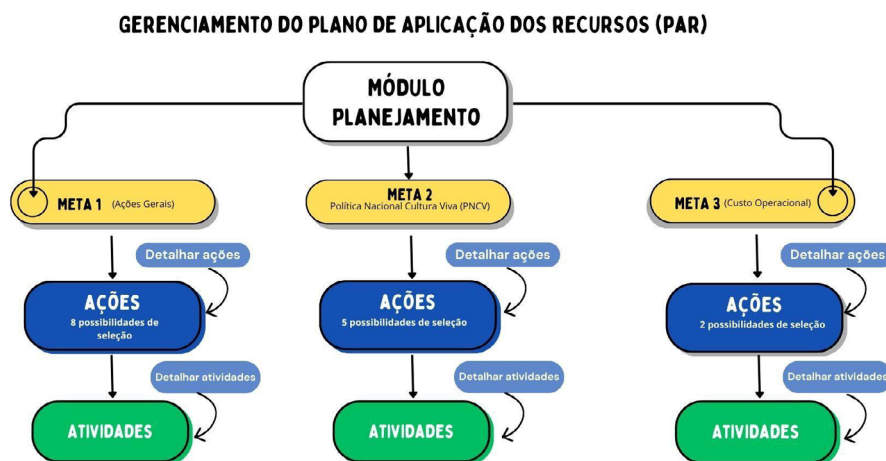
GERENCIAMENTO DO PLANO DE APLICAÇÃO DOS RECURSOS (PAR)

MÓDULO PLANEJAMENTO

META 1 (Ações Gerais)

META 2
Política Nacional Cultura Viva (PNCV)

META 3 (Custo Operacional)

Detalhar ações

AÇÕES
8 possibilidades de seleção

Detalhar atividades

ATIVIDADES

Detalhar ações

AÇÕES
5 possibilidades de seleção

Detalhar atividades

ATIVIDADES

Detalhar ações

AÇÕES
2 possibilidades de seleção

Detalhar atividades

ATIVIDADES